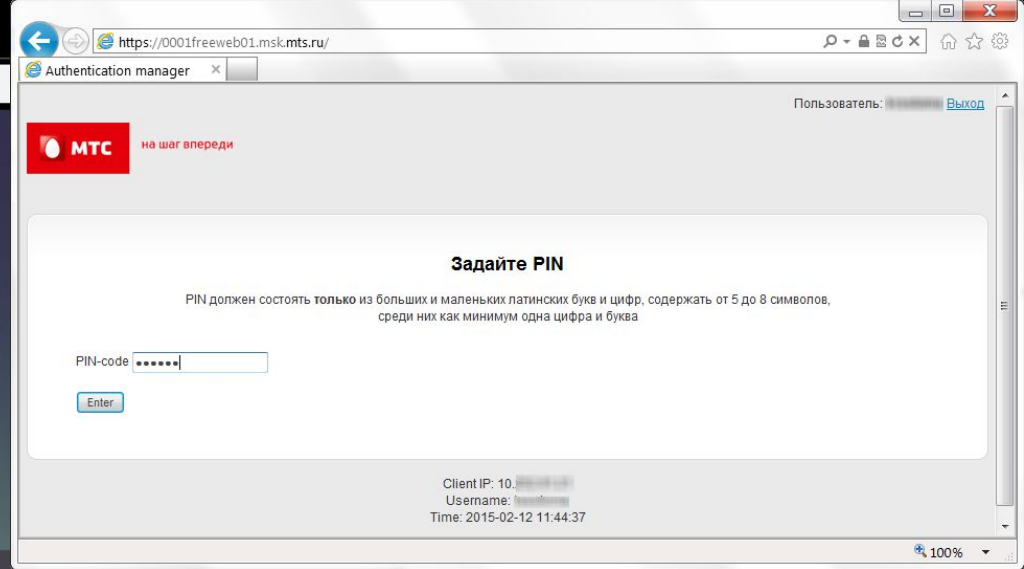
https://0001freeweb01.msk.mts.ru/

Authentication manager

Пользователь: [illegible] Выход

МТС

на шаг впереди

Задайте PIN

PIN должен состоять только из больших и маленьких латинских букв и цифр, содержать от 5 до 8 символов, среди них как минимум одна цифра и буква

PIN-code ••••••

Enter

Client IP: 10.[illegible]
Username: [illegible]
Time: 2015-02-12 11:44:37

100%